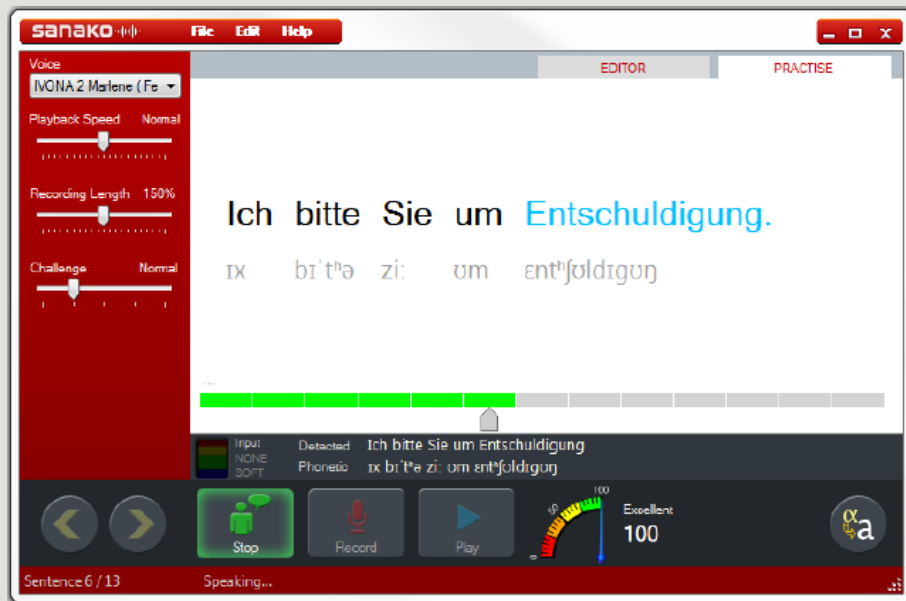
sanako File Edit Help

Voice
IVONA 2 Marlene ( Fe

Playback Speed Normal

Recording Length 150%

Challenge Normal

EDITOR PRACTISE

Ich bitte Sie um Entschuldigung.

ɪx bɪˈtʰə ziː ʊm ɛntʰʃʊldɪɡʊŋ

Input
NONE
SOFT

Detected Ich bitte Sie um Entschuldigung
Phonetic ɪx bɪˈtʰə ziː ʊm ɛntʰʃʊldɪɡʊŋ

Stop Record Play

0 50 100

Excellent
100

Sentence 6 / 13 Speaking...